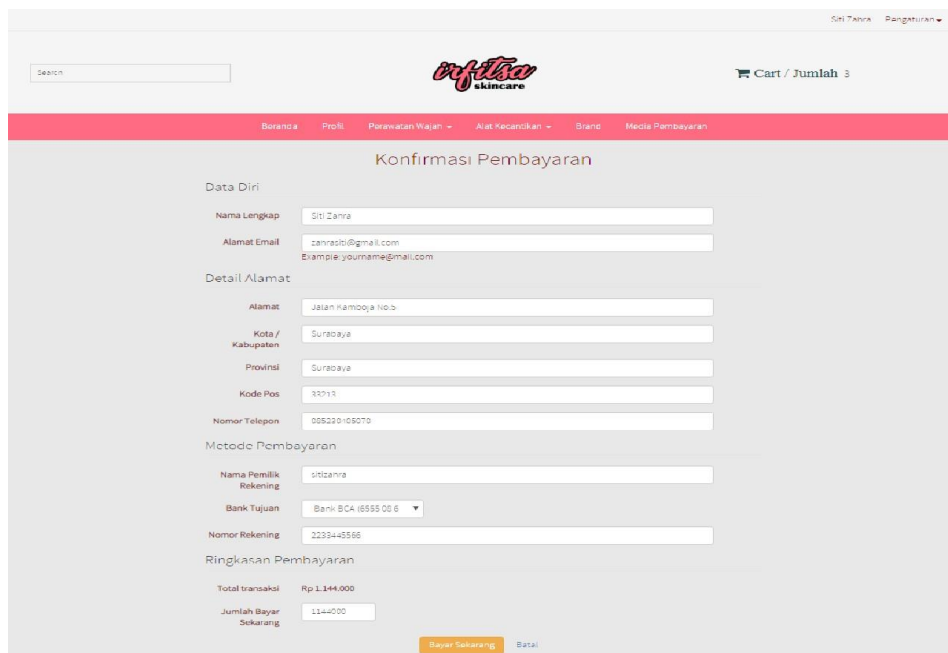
Siti Zahra Pengaturan

Search

irfitsa skincare

Cart / Jumlah 3

Beranda Profil Perawatan Wajah Alat Kecantikan Brand Media Pembayaran

Konfirmasi Pembayaran

Data Diri

Nama Lengkap Siti Zahra

Alamat Email zahrasiti@gmail.com
Example: yourname@mail.com

Detail Alamat

Alamat Jalan Kamboja No.5

Kota / Kabupaten Surabaya

Provinsi Surabaya

Kode Pos 33213

Nomor Telepon 085230105070

Metode Pembayaran

Nama Pemilik Rekening sitizahra

Bank Tujuan Bank BCA (6555.08 6

Nomor Rekening 2233445566

Ringkasan Pembayaran

Total transaksi Rp 1.144.000

Jumlah Bayar Sekarang 1144000

Bayar Sekarang Batal